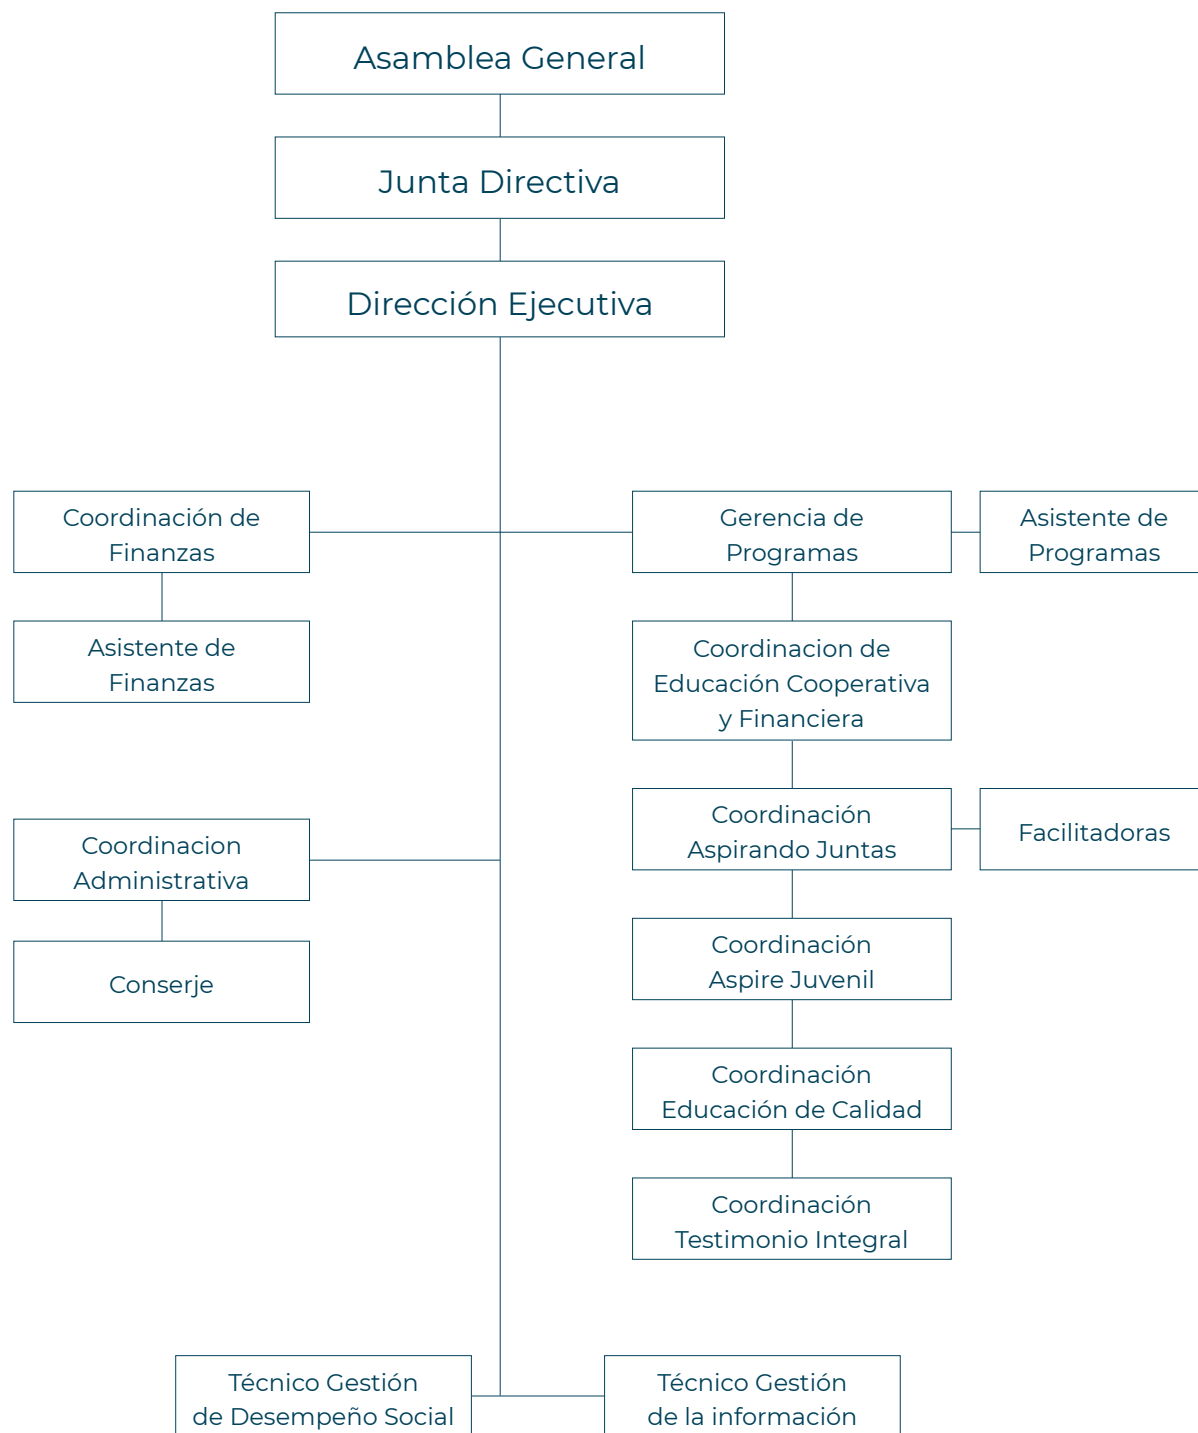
Asamblea General

Junta Directiva

Dirección Ejecutiva

Coordinación de Finanzas

Asistente de Finanzas

Gerencia de Programas

Asistente de Programas

Coordinacion de Educación Cooperativa y Financiera

Coordinación Aspirando Juntas

Facilitadoras

Coordinacion Administrativa

Conserje

Coordinación Aspire Juvenil

Coordinación Educación de Calidad

Coordinación Testimonio Integral

Técnico Gestión de Desempeño Social

Técnico Gestión de la información